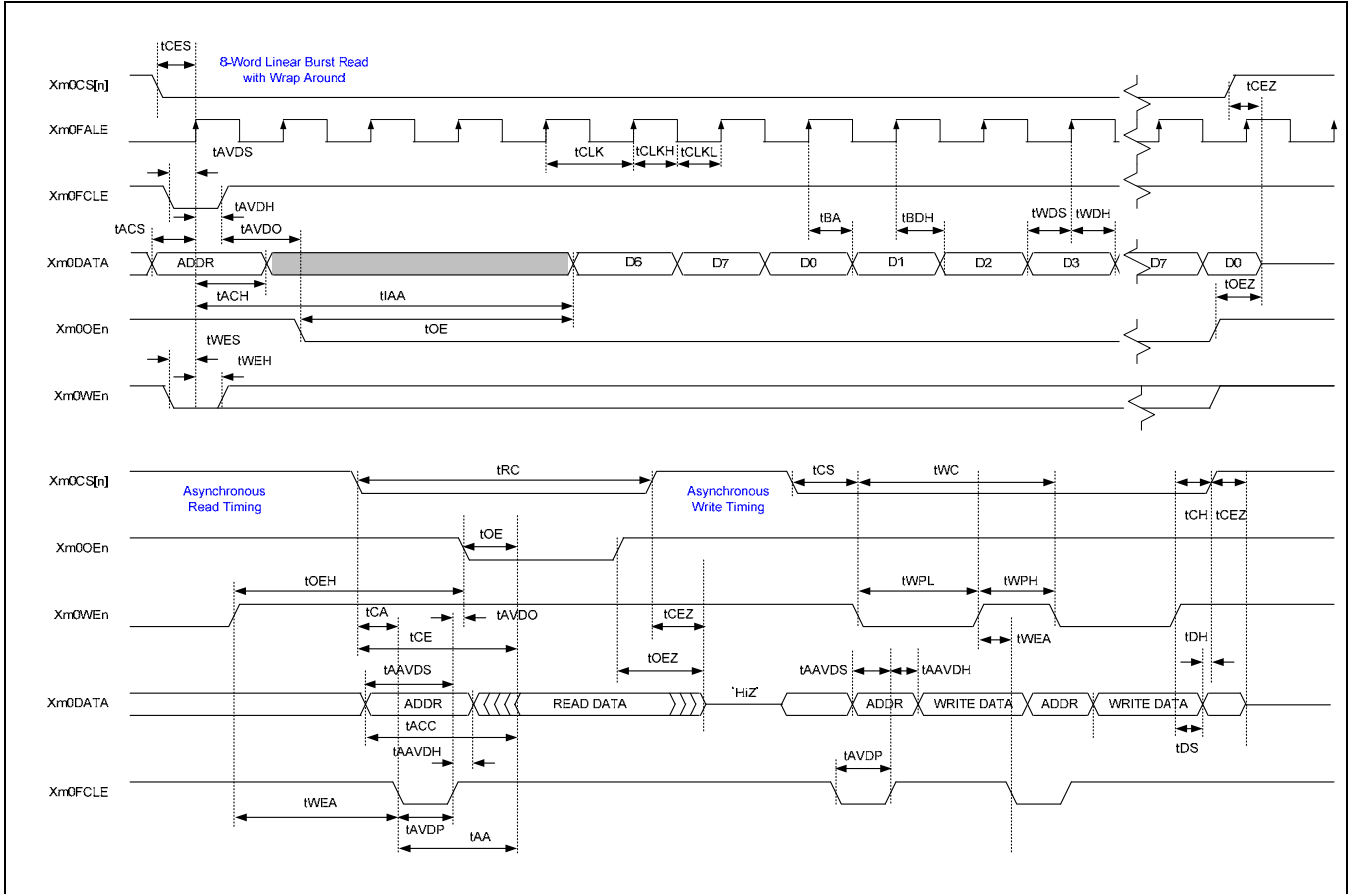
tCES
8-Word Linear Burst Read
with Wrap Around
Xm0CS[n]
tCEZ
Xm0FALE
tAVDS
tCLK
tCLKH
tCLKL
Xm0FCLE
tAVDH
tBA
tBDH
tWDS
tWDH
tACS
tAVDO
Xm0DATA
ADDR
D6
D7
D0
D1
D2
D3
D7
D0
tACH
tIAA
tOEZ
Xm0OEn
tOE
tWES
tWEH
Xm0WEn

Xm0CS[n]
tRC
tCS
tWC
Asynchronous
Read Timing
Asynchronous
Write Timing
tCH
tCEZ
Xm0OEn
tOE
tOEH
tWPL
tWPH
Xm0WEn
tCA
tAVDO
tCEZ
tWEA
tCE
tDH
tAAVDS
tOEZ
tAAVDS
tAAVDH
Xm0DATA
ADDR
READ DATA
'HiZ'
ADDR
WRITE DATA
ADDR
WRITE DATA
tACC
tDS
tAAVDH
tAVDP
Xm0FCLE
tWEA
tAVDP
tAA